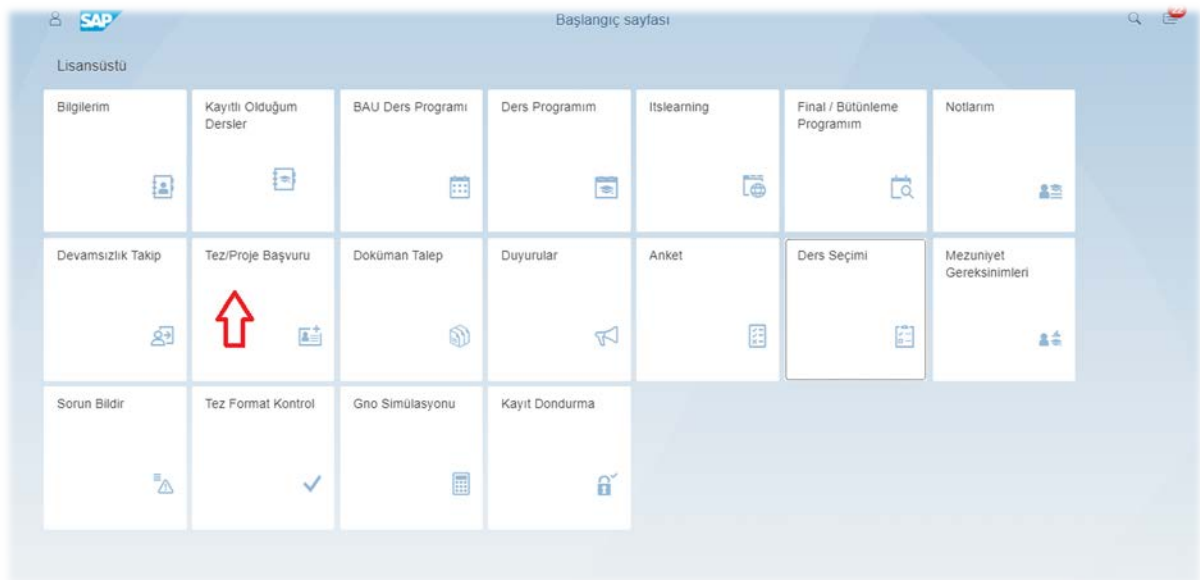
SAP

Başlangıç sayfası

Lisansüstü

Bilgilerim

Kayıtlı Olduğum Dersler

BAU Ders Programı

Ders Programım

Itslearning

Final / Bütünleme Programım

Notlarım

Devamsızlık Takip

Tez/Proje Başvuru

Doküman Talep

Duyurular

Anket

Ders Seçimi

Mezuniyet Gereksinimleri

Sorun Bildir

Tez Format Kontrol

Gno Simülasyonu

Kayıt Dondurma